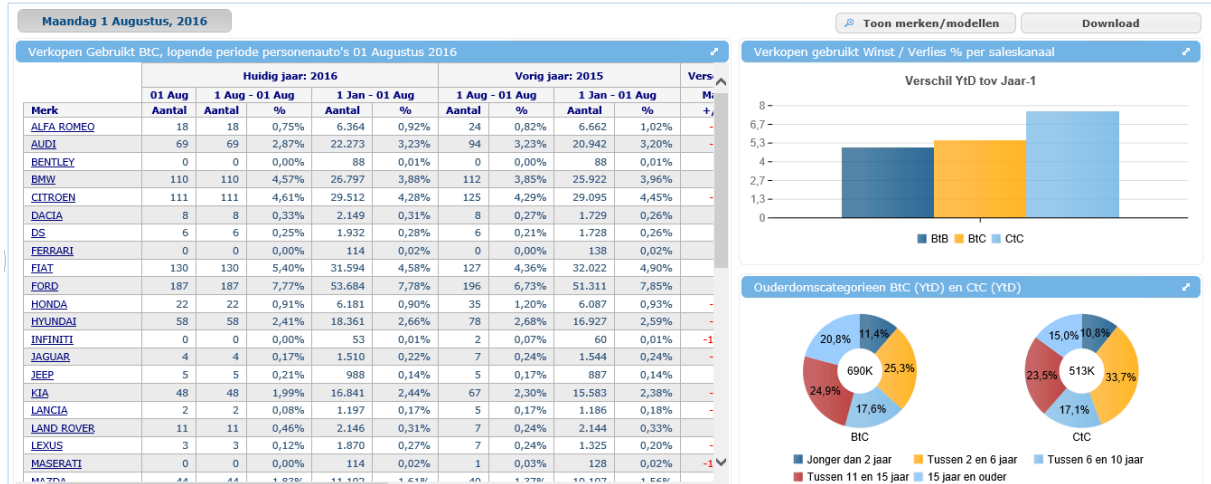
Maandag 1 Augustus, 2016

Toon merken/modellen

Download

Verkopen Gebruikt BtC, lopende periode personenauto's 01 Augustus 2016

| | Huidig jaar: 2016 | | | | | Vorig jaar: 2015 | | | | Vers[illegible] |
|---|---|---|---|---|---|---|---|---|---|---|
| | 01 Aug | 1 Aug - 01 Aug | | 1 Jan - 01 Aug | | 1 Aug - 01 Aug | | 1 Jan - 01 Aug | | Ma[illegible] |
| Merk | Aantal | Aantal | % | Aantal | % | Aantal | % | Aantal | % | +/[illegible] |
| ALFA ROMEO | 18 | 18 | 0,75% | 6.364 | 0,92% | 24 | 0,82% | 6.662 | 1,02% | - |
| AUDI | 69 | 69 | 2,87% | 22.273 | 3,23% | 94 | 3,23% | 20.942 | 3,20% | - |
| BENTLEY | 0 | 0 | 0,00% | 88 | 0,01% | 0 | 0,00% | 88 | 0,01% | |
| BMW | 110 | 110 | 4,57% | 26.797 | 3,88% | 112 | 3,85% | 25.922 | 3,96% | - |
| CITROEN | 111 | 111 | 4,61% | 29.512 | 4,28% | 125 | 4,29% | 29.095 | 4,45% | - |
| DACIA | 8 | 8 | 0,33% | 2.149 | 0,31% | 8 | 0,27% | 1.729 | 0,26% | |
| DS | 6 | 6 | 0,25% | 1.932 | 0,28% | 6 | 0,21% | 1.728 | 0,26% | |
| FERRARI | 0 | 0 | 0,00% | 114 | 0,02% | 0 | 0,00% | 138 | 0,02% | |
| FIAT | 130 | 130 | 5,40% | 31.594 | 4,58% | 127 | 4,36% | 32.022 | 4,90% | |
| FORD | 187 | 187 | 7,77% | 53.684 | 7,78% | 196 | 6,73% | 51.311 | 7,85% | - |
| HONDA | 22 | 22 | 0,91% | 6.181 | 0,90% | 35 | 1,20% | 6.087 | 0,93% | - |
| HYUNDAI | 58 | 58 | 2,41% | 18.361 | 2,66% | 78 | 2,68% | 16.927 | 2,59% | - |
| INFINITI | 0 | 0 | 0,00% | 53 | 0,01% | 2 | 0,07% | 60 | 0,01% | -1 |
| JAGUAR | 4 | 4 | 0,17% | 1.510 | 0,22% | 7 | 0,24% | 1.544 | 0,24% | - |
| JEEP | 5 | 5 | 0,21% | 988 | 0,14% | 5 | 0,17% | 887 | 0,14% | |
| KIA | 48 | 48 | 1,99% | 16.841 | 2,44% | 67 | 2,30% | 15.583 | 2,38% | - |
| LANCIA | 2 | 2 | 0,08% | 1.197 | 0,17% | 5 | 0,17% | 1.186 | 0,18% | - |
| LAND ROVER | 11 | 11 | 0,46% | 2.146 | 0,31% | 7 | 0,24% | 2.144 | 0,33% | |
| LEXUS | 3 | 3 | 0,12% | 1.870 | 0,27% | 7 | 0,24% | 1.325 | 0,20% | - |
| MASERATI | 0 | 0 | 0,00% | 114 | 0,02% | 1 | 0,03% | 128 | 0,02% | -1 |
| MAZDA | 44 | 44 | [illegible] | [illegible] | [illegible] | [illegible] | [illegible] | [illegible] | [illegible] | |

Verkopen gebruikt Winst / Verlies % per saleskanaal

Verschil YtD tov Jaar-1

8
6,7
5,3
4
2,7
1,3
0

BtB BtC CtC

Ouderdomscategorieen BtC (YtD) en CtC (YtD)

11,4%
25,3%
17,6%
24,9%
20,8%
690K
BtC

10,8%
33,7%
17,1%
23,5%
15,0%
513K
CtC

Jonger dan 2 jaar
Tussen 2 en 6 jaar
Tussen 6 en 10 jaar
Tussen 11 en 15 jaar
15 jaar en ouder